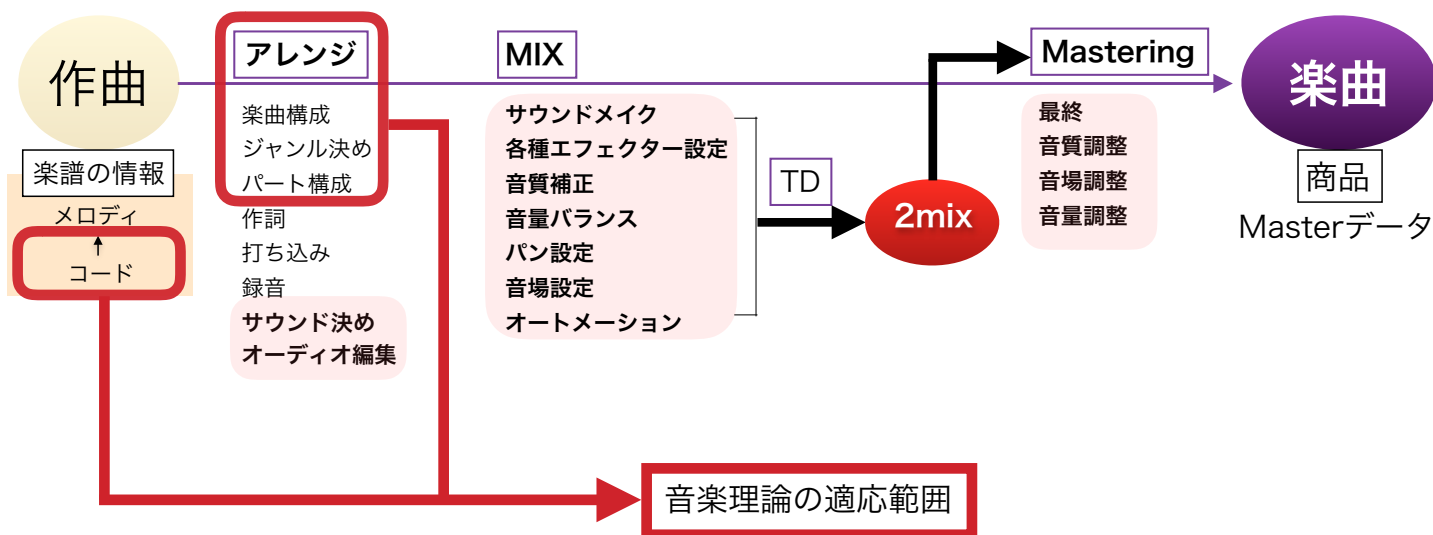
作曲

楽譜の情報

メロディ

コード

アレンジ

楽曲構成
ジャンル決め
パート構成
作詞
打ち込み
録音
サウンド決め
オーディオ編集

MIX

サウンドメイク
各種エフェクター設定
音質補正
音量バランス
パン設定
音場設定
オートメーション

TD

2mix

Mastering

最終
音質調整
音場調整
音量調整

楽曲

商品
Masterデータ

音楽理論の適応範囲